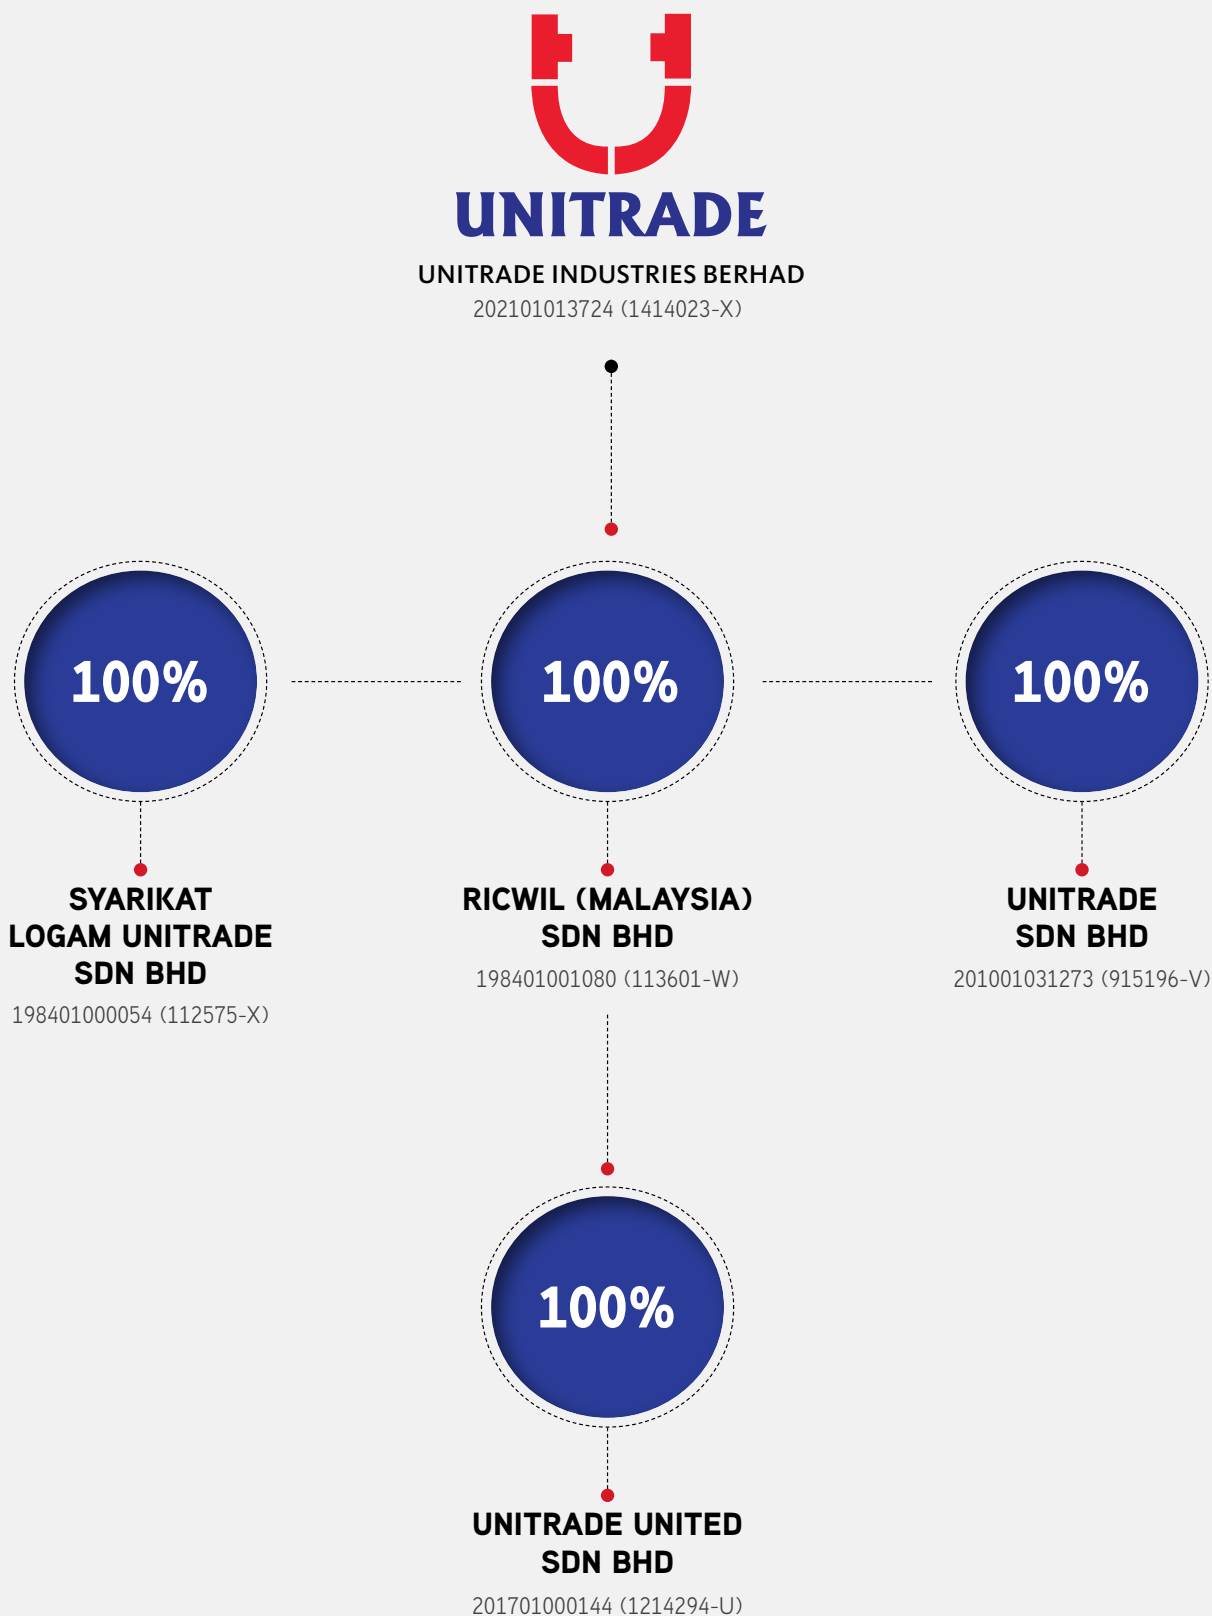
UNITRADE

UNITRADE INDUSTRIES BERHAD
202101013724 (1414023-X)

100%

100%

100%

SYARIKAT LOGAM UNITRADE SDN BHD
198401000054 (112575-X)

RICWIL (MALAYSIA) SDN BHD
198401001080 (113601-W)

UNITRADE SDN BHD
201001031273 (915196-V)

100%

UNITRADE UNITED SDN BHD
201701000144 (1214294-U)